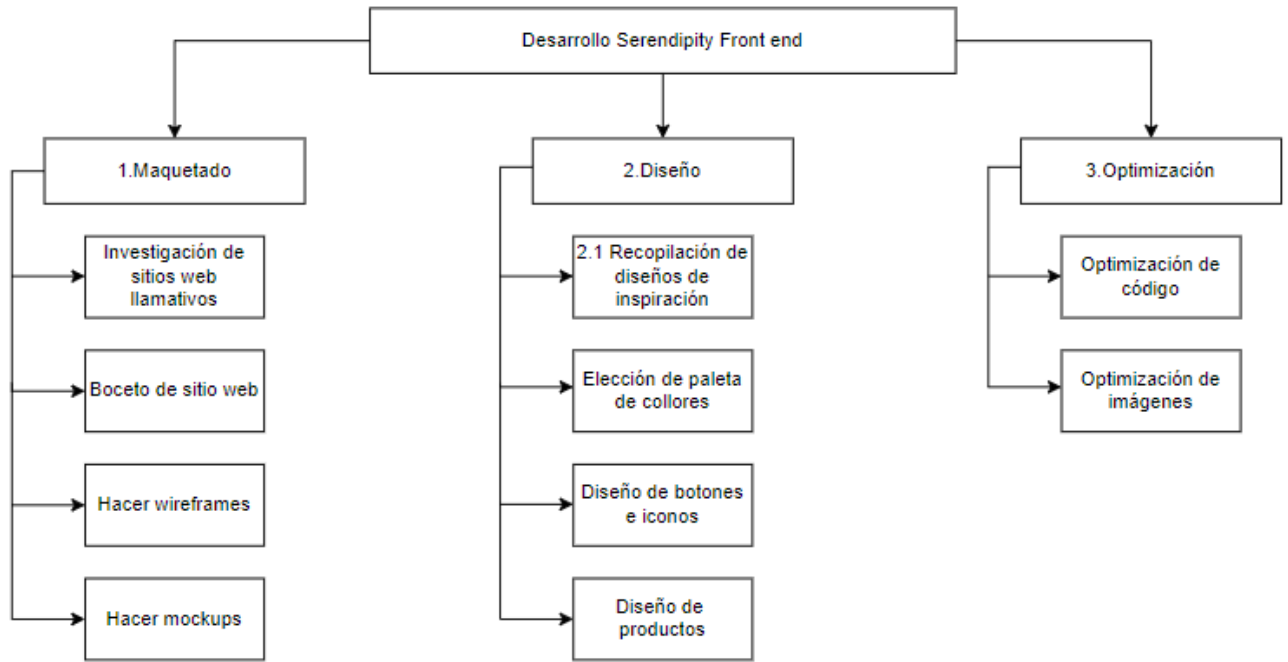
Desarrollo Serendipity Front end

1.Maquetado

Investigación de sitios web llamativos

Boceto de sitio web

Hacer wireframes

Hacer mockups

2.Diseño

2.1 Recopilación de diseños de inspiración

Elección de paleta de collores

Diseño de botones e iconos

Diseño de productos

3.Optimización

Optimización de código

Optimización de imágenes